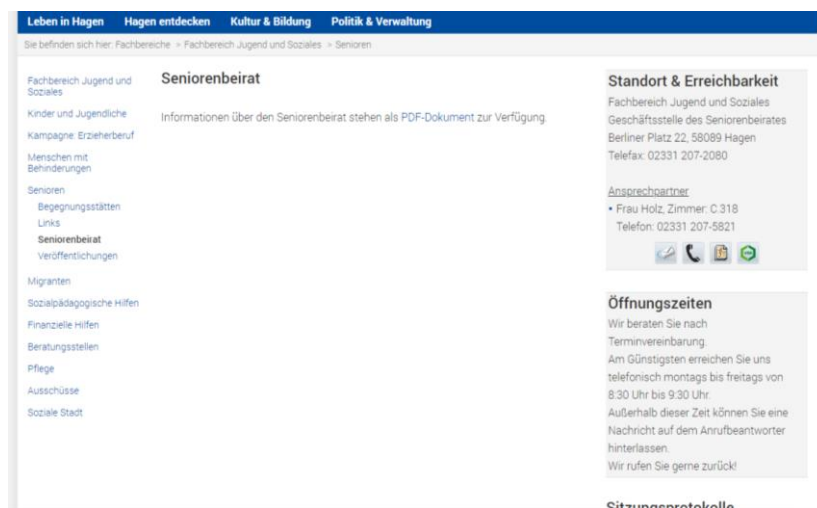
Leben in Hagen Hagen entdecken Kultur & Bildung Politik & Verwaltung

Sie befinden sich hier: Fachbereiche > Fachbereich Jugend und Soziales > Senioren

Fachbereich Jugend und Soziales
Kinder und Jugendliche
Kampagne: Erzieherberuf
Menschen mit Behinderungen
Senioren
Begegnungsstätten
Links
Seniorenbeirat
Veröffentlichungen
Migranten
Sozialpädagogische Hilfen
Finanzielle Hilfen
Beratungsstellen
Pflege
Ausschüsse
Soziale Stadt

Seniorenbeirat

Informationen über den Seniorenbeirat stehen als PDF-Dokument zur Verfügung.

Standort & Erreichbarkeit
Fachbereich Jugend und Soziales
Geschäftsstelle des Seniorenbeirates
Berliner Platz 22, 58089 Hagen
Telefax: 02331 207-2080

Ansprechpartner
• Frau Holz, Zimmer: C.318
Telefon: 02331 207-5821

Öffnungszeiten
Wir beraten Sie nach Terminvereinbarung.
Am Günstigsten erreichen Sie uns telefonisch montags bis freitags von 8:30 Uhr bis 9:30 Uhr.
Außerhalb dieser Zeit können Sie eine Nachricht auf dem Anrufbeantworter hinterlassen.
Wir rufen Sie gerne zurück!

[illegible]